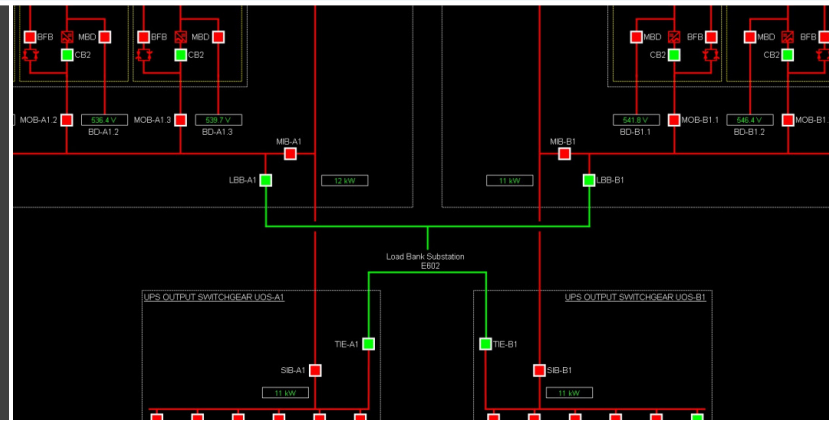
BFB MBD
CB2
BFB MBD
CB2
MBD BFB
CB2
MBD BFB
CB2

MOB-A1.2
536.4 V
BD-A1.2
MOB-A1.3
539.7 V
BD-A1.3
541.8 V
BD-B1.1
MOB-B1.1
546.4 V
BD-B1.2
MOB-B1

MIB-A1
LBB-A1
12 kW
MIB-B1
11 kW
LBB-B1

Load Bank Substation
E602

UPS OUTPUT SWITCHGEAR UOS-A1
TIE-A1
SIB-A1
11 kW

UPS OUTPUT SWITCHGEAR UOS-B1
TIE-B1
SIB-B1
11 kW